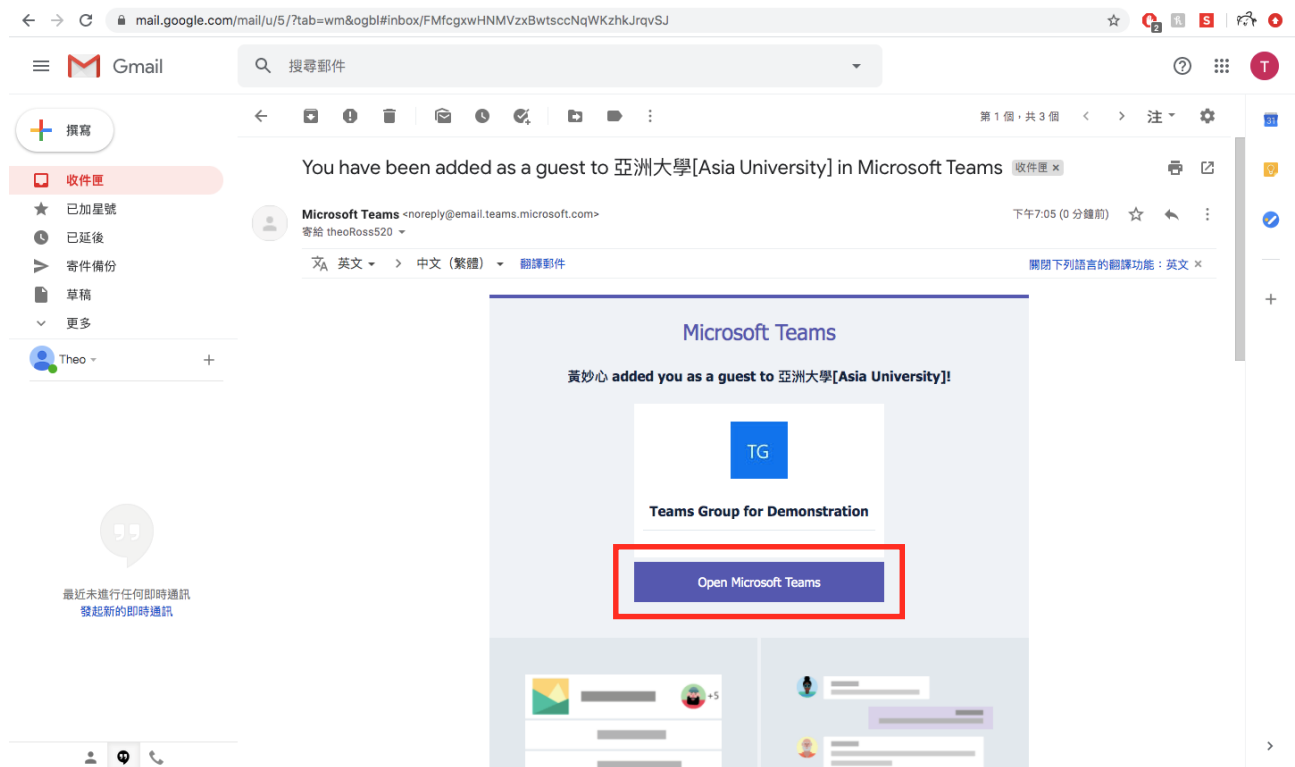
mail.google.com/mail/u/5/?tab=wm&ogbl#inbox/FMfcgxwHNMVzxBwtsccNqWKzhkJrqvSJ

Gmail

搜尋郵件

T

撰寫

收件匣
已加星號
已延後
寄件備份
草稿
更多

Theo

最近未進行任何即時通訊
發起新的即時通訊

第 1 個，共 3 個

注

You have been added as a guest to 亞洲大學[Asia University] in Microsoft Teams 收件匣 ×

Microsoft Teams <noreply@email.teams.microsoft.com>
寄給 theoRoss520

下午7:05 (0 分鐘前)

英文 > 中文（繁體） 翻譯郵件

關閉下列語言的翻譯功能：英文 ×

Microsoft Teams

黃妙心 added you as a guest to 亞洲大學[Asia University]!

TG

Teams Group for Demonstration

Open Microsoft Teams

+5